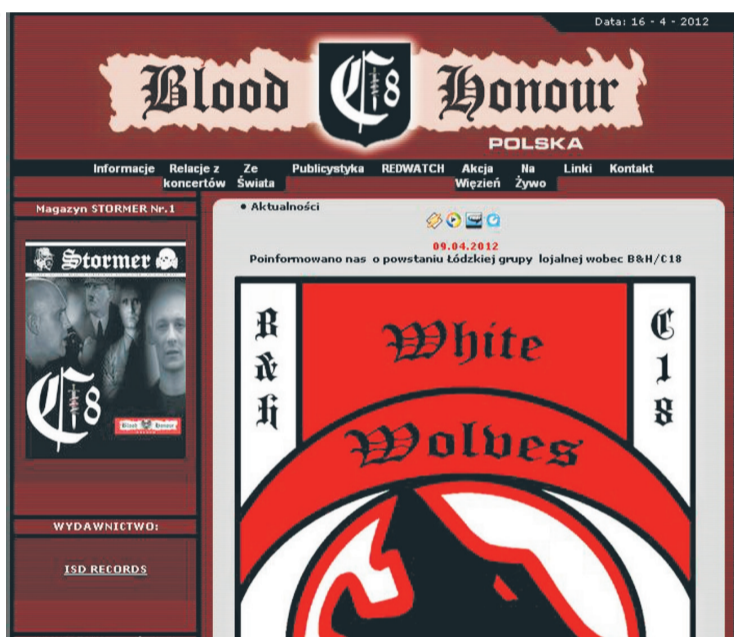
Data: 16 - 4 - 2012

Blood C18 Honour
POLSKA

Informacje | Relacje z koncertów | Ze Świata | Publicystyka | REDWATCH | Akcja Więzień | Na Żywo | Linki | Kontakt

Magazyn STORMER Nr.1

Stormer
C18
Blood Honour

WYDAWNICTWO:

ISD RECORDS

• Aktualności

09.04.2012
Poinformowano nas o powstaniu łódzkiej grupy lojalnej wobec B&H/C18

B & H
White Wolves
C 1 8